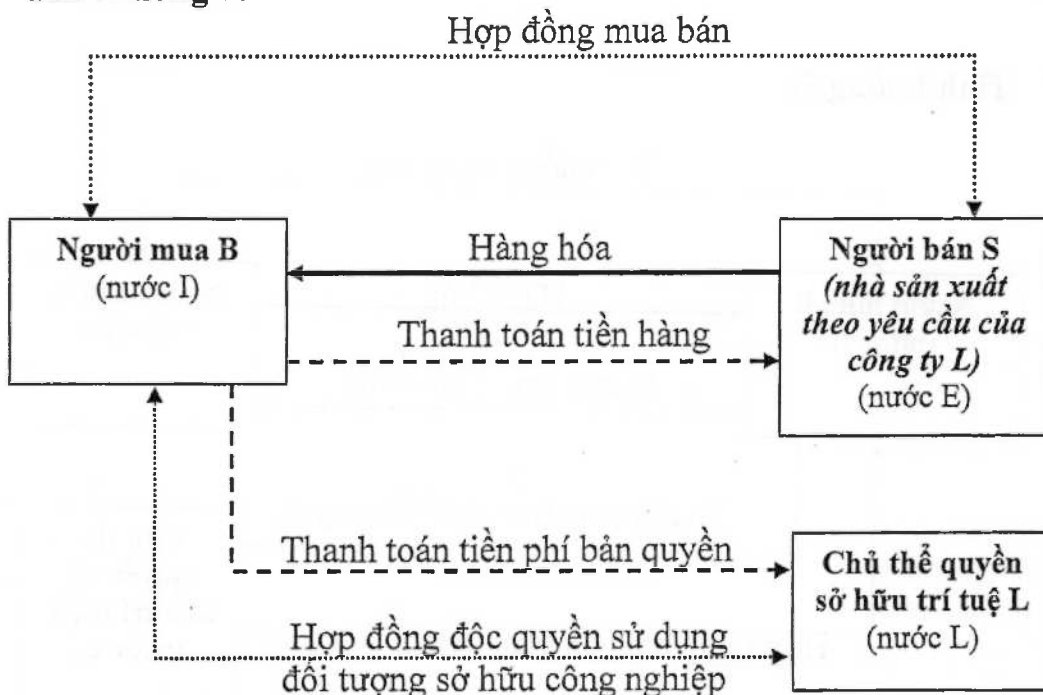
Hợp đồng mua bán

**Người mua B**
(nước I)

Hàng hóa

**Người bán S**
***(nhà sản xuất theo yêu cầu của công ty L)***
(nước E)

Thanh toán tiền hàng

Thanh toán tiền phí bản quyền

**Chủ thể quyền sở hữu trí tuệ L**
(nước L)

Hợp đồng độc quyền sử dụng đối tượng sở hữu công nghiệp